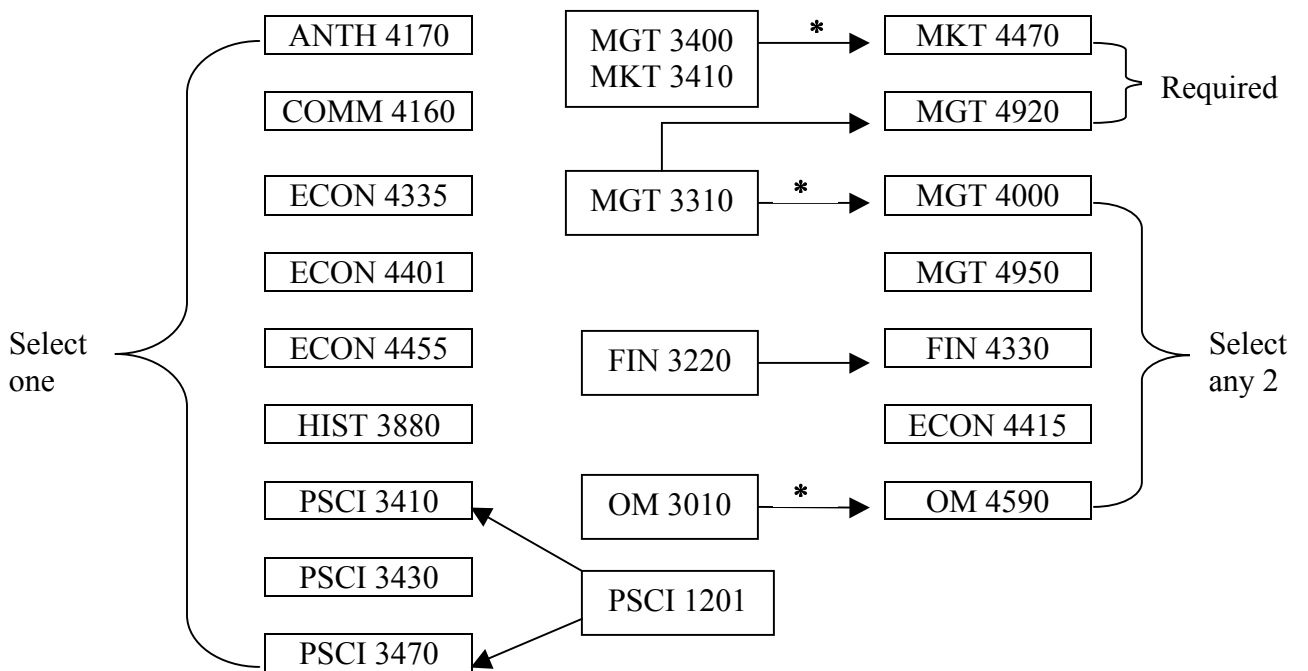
ANTH 4170

COMM 4160

ECON 4335

ECON 4401

Select one

ECON 4455

HIST 3880

PSCI 3410

PSCI 3430

PSCI 3470

MGT 3400
MKT 3410

*

MKT 4470

MGT 4920

Required

MGT 3310

*

MGT 4000

MGT 4950

FIN 3220

FIN 4330

Select any 2

ECON 4415

OM 3010

*

OM 4590

PSCI 1201